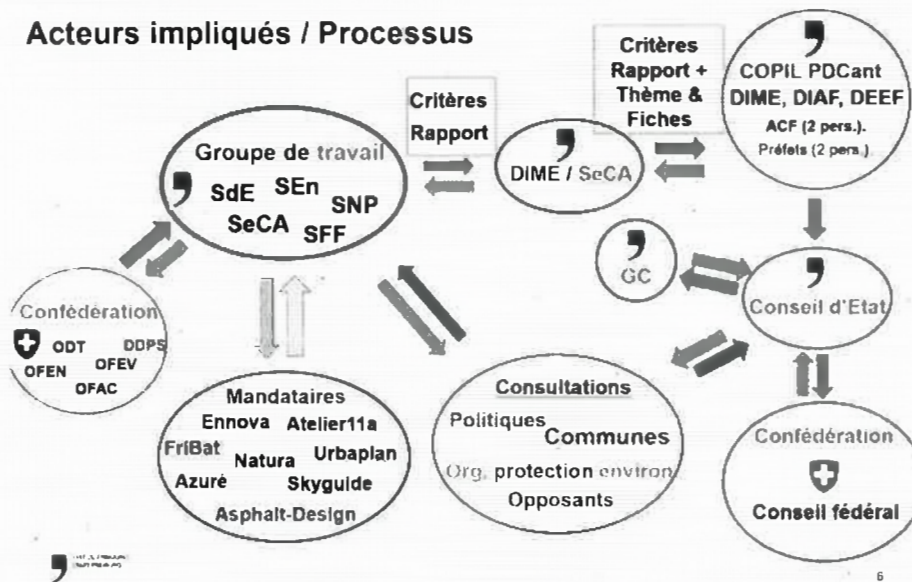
Acteurs impliqués / Processus

Critères Rapport

Critères Rapport + Thème & Fiches

COPIL PDCant
DIME, DIAF, DEEF
ACF (2 pers.).
Préfets (2 pers.)

Groupe de travail
SdE SEn SNP
SeCA SFF

DIME / SeCA

GC

Conseil d'Etat

Confédération
ODT DDPS
OFEN OFEV
OFAC

Mandataires
Ennova Atelier11a
FriBat Natura Urbaplan
Azuré Skyguide
Asphalt-Design

Consultations
Politiques
Communes
Org. protection environ
Opposants

Confédération
Conseil fédéral

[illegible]

6